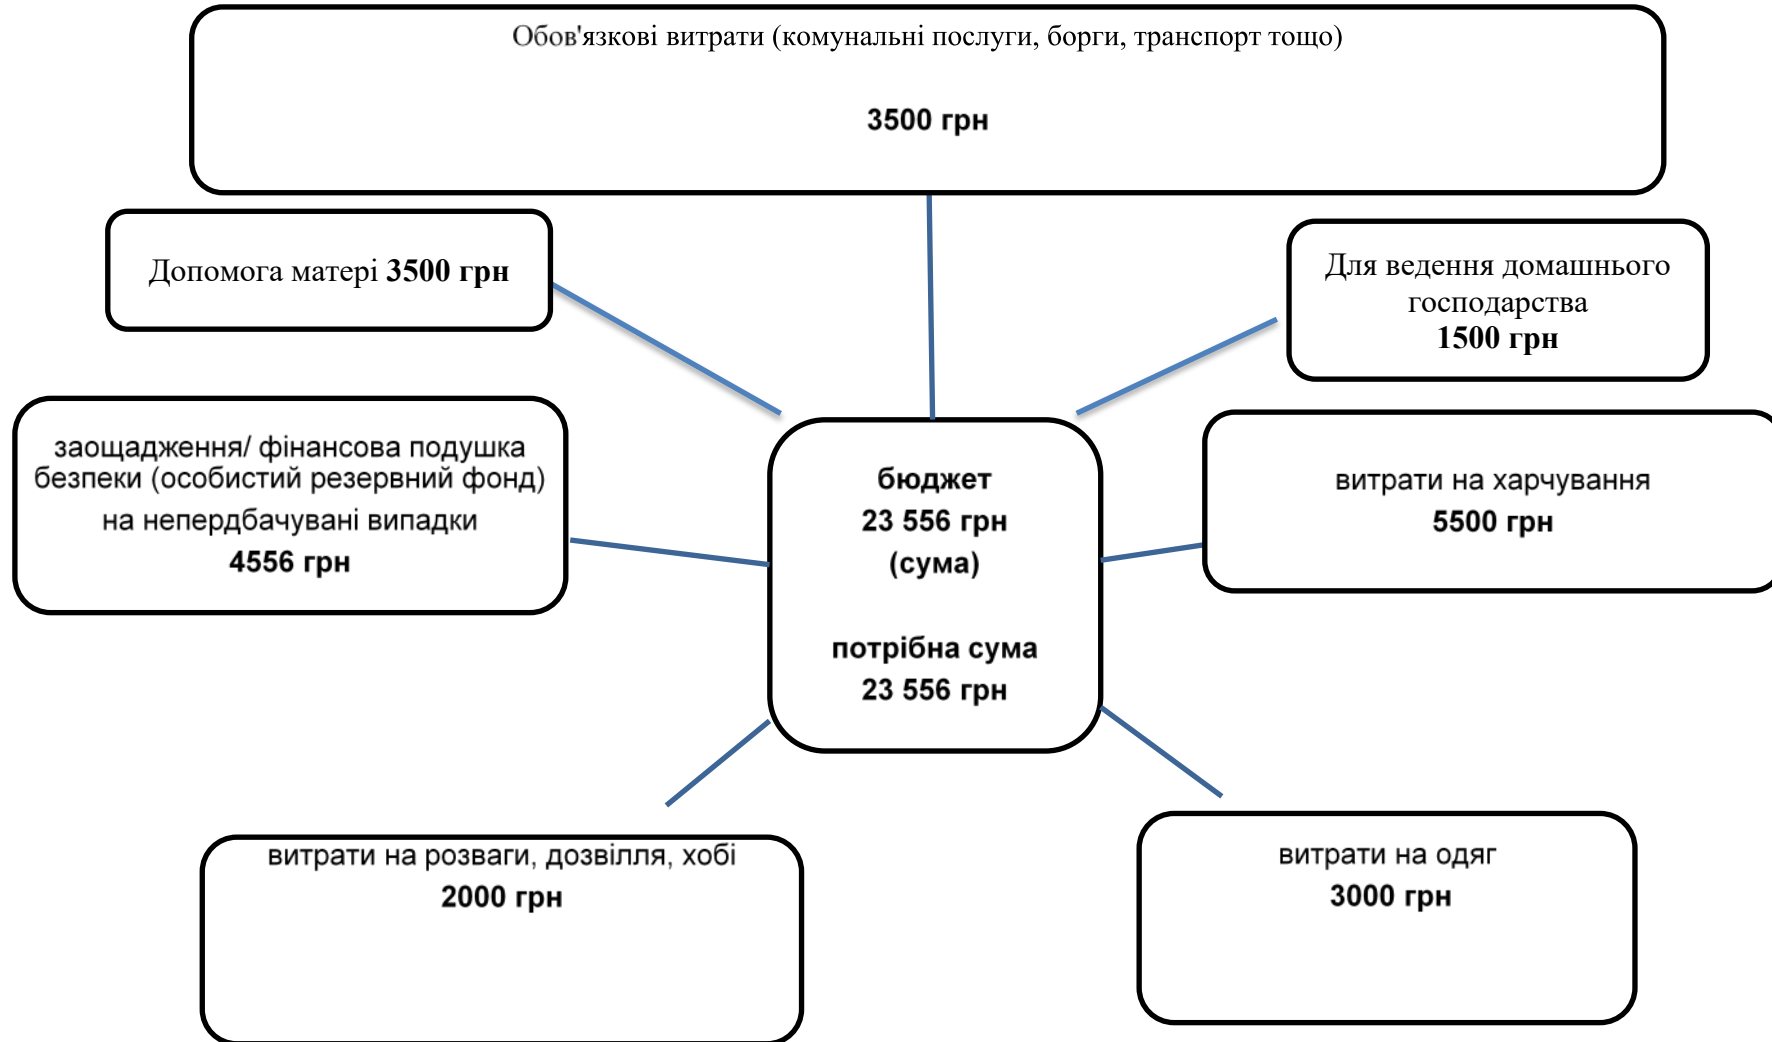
Обов'язкові витрати (комунальні послуги, борги, транспорт тощо)

3500 грн

Допомога матері 3500 грн

Для ведення домашнього господарства
1500 грн

заощадження/ фінансова подушка безпеки (особистий резервний фонд) на непердбачувані випадки
4556 грн

бюджет
23 556 грн
(сума)

потрібна сума
23 556 грн

витрати на харчування
5500 грн

витрати на розваги, дозвілля, хобі
2000 грн

витрати на одяг
3000 грн